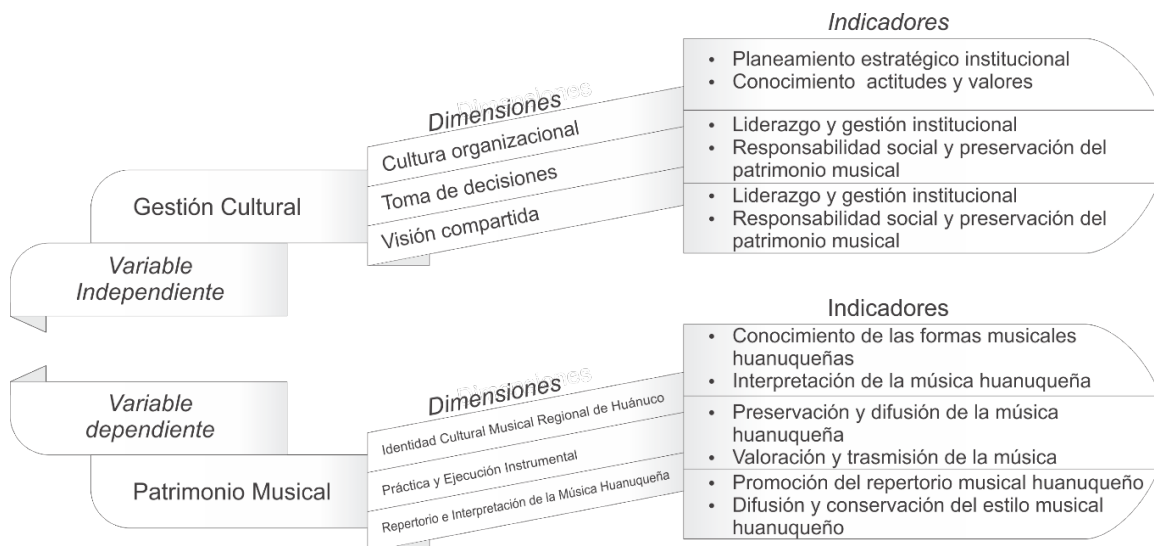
Indicadores

- Planeamiento estratégico institucional
- Conocimiento actitudes y valores

Dimensiones

Cultura organizacional

- Liderazgo y gestión institucional
- Responsabilidad social y preservación del patrimonio musical

Toma de decisiones

Gestión Cultural

- Liderazgo y gestión institucional
- Responsabilidad social y preservación del patrimonio musical

Visión compartida

Variable Independiente

Indicadores

- Conocimiento de las formas musicales huanuqueñas
- Interpretación de la música huanuqueña

Variable dependiente

Dimensiones

Identidad Cultural Musical Regional de Huánuco

- Preservación y difusión de la música huanuqueña
- Valoración y trasmisión de la música

Práctica y Ejecución Instrumental

Patrimonio Musical

Repertorio e Interpretación de la Música Huanuqueña

- Promoción del repertorio musical huanuqueño
- Difusión y conservación del estilo musical huanuqueño